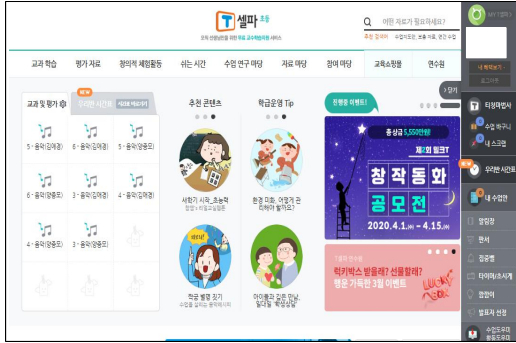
T 셀파 초등

모든 선생님들을 위한 무료 교수학습지원 서비스

어떤 자료가 필요하세요?

추천 검색어 | 수업도우미, 교과 학습, 연간 수업

MY 셀파

내 책꽂이
로그아웃

교과 학습 | 평가 자료 | 창의적 체험활동 | 쉬는 시간 | 수업 연구 마당 | 자료 마당 | 참여 마당 | 교육소식통 | 연수원

교과 및 평가 | 우리반 시간표 | 시간표 바로가기

5 - 음악(김애경) | 6 - 음악(김애경) | 3 - 음악(장종희)
5 - 음악(양종민) | 6 - 음악(양종민) | 4 - 음악(김애경)
4 - 음악(양종민) | 3 - 음악(김애경)

추천 콘텐츠

서희기 시작_초능력
진학 시 타운지식수업

학급운영 Tip

환경 파티, 어떻게 건너하나 할까요?

학급 별명 짓기

아이들과 같은 만남, 알림장 학생상담

진행중 이벤트

총 상금 5,550만원!
제2회 필코T
창작동화
공모전
2020.4.1.(수) ~ 4.15.(수)

T셀파 연수원
럭키박스 받을래? 선물할래?
행운 가득한 3월 이벤트

LUCKY BOX

닫기

T셀파연수
수업 하나
내 스크랩
우리반 시간표
내 수업함
알림장
판서
집중벨
타이머/초시계
랜덤이
발표자 선정
수업도우미
화면도우미